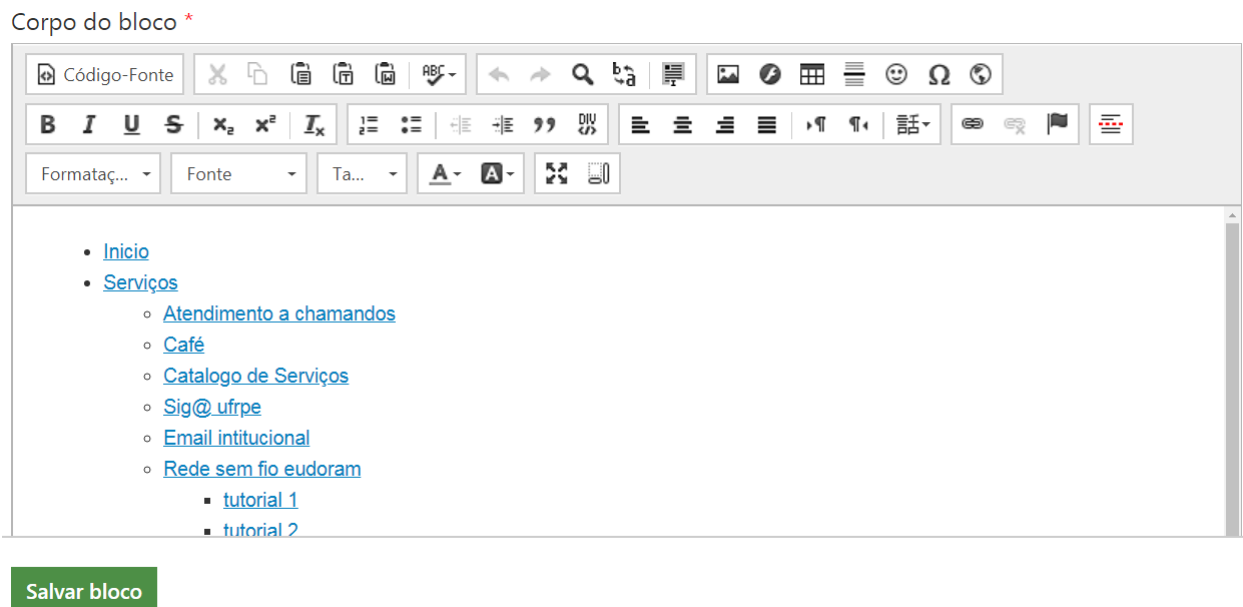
Corpo do bloco *

Código-Fonte

B I U S $x_2$ $x^2$ $I_x$

Formataç... Fonte Ta...

- Inicio
- Serviços
  - Atendimento a chamandos
  - Café
  - Catalogo de Serviços
  - Sig@ ufrpe
  - Email intitucional
  - Rede sem fio eudoram
    - tutorial 1
    - tutorial 2

Salvar bloco